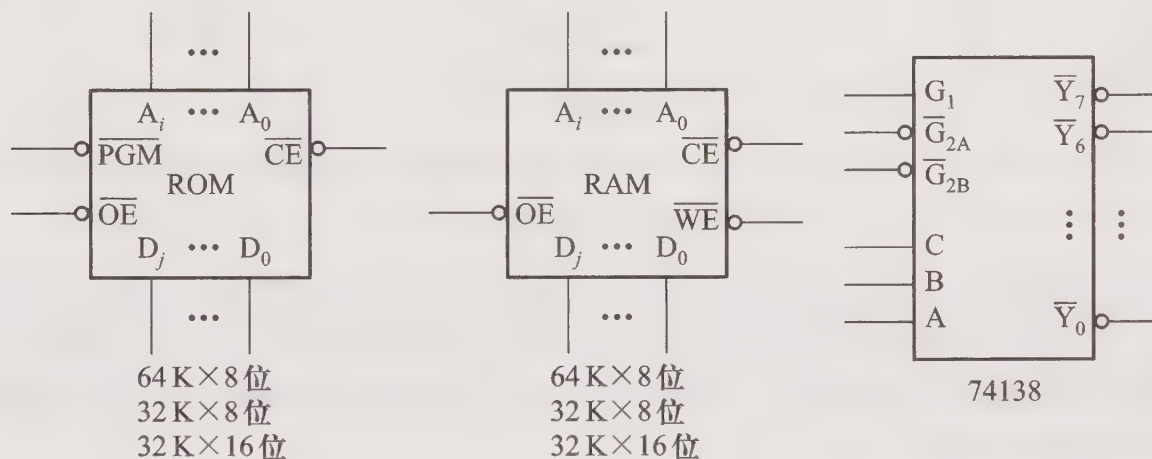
…

$A_i$ … $A_0$

$\overline{PGM}$

$\overline{CE}$

ROM

$\overline{OE}$

$D_j$ … $D_0$

…

64 K×8 位
32 K×8 位
32 K×16 位

…

$A_i$ … $A_0$

$\overline{CE}$

RAM

$\overline{OE}$

$\overline{WE}$

$D_j$ … $D_0$

…

64 K×8 位
32 K×8 位
32 K×16 位

$G_1$

$\overline{G}_{2A}$

$\overline{G}_{2B}$

C

B

A

$\overline{Y}_7$

$\overline{Y}_6$

⋮

⋮

$\overline{Y}_0$

74138